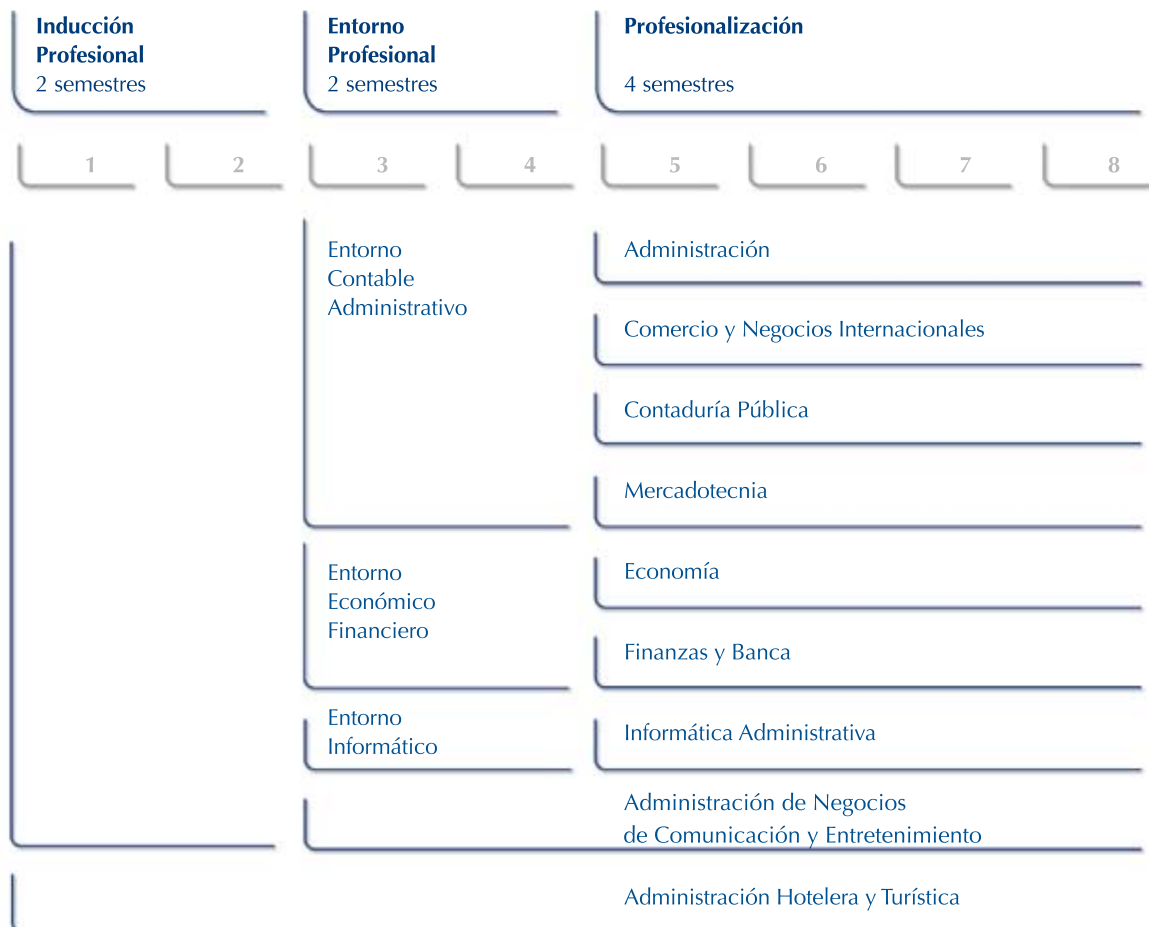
**Inducción Profesional**
2 semestres

**Entorno Profesional**
2 semestres

**Profesionalización**
4 semestres

1 2 3 4 5 6 7 8

Entorno Contable Administrativo

Administración

Comercio y Negocios Internacionales

Contaduría Pública

Mercadotecnia

Entorno Económico Financiero

Economía

Finanzas y Banca

Entorno Informático

Informática Administrativa

Administración de Negocios de Comunicación y Entretenimiento

Administración Hotelera y Turística